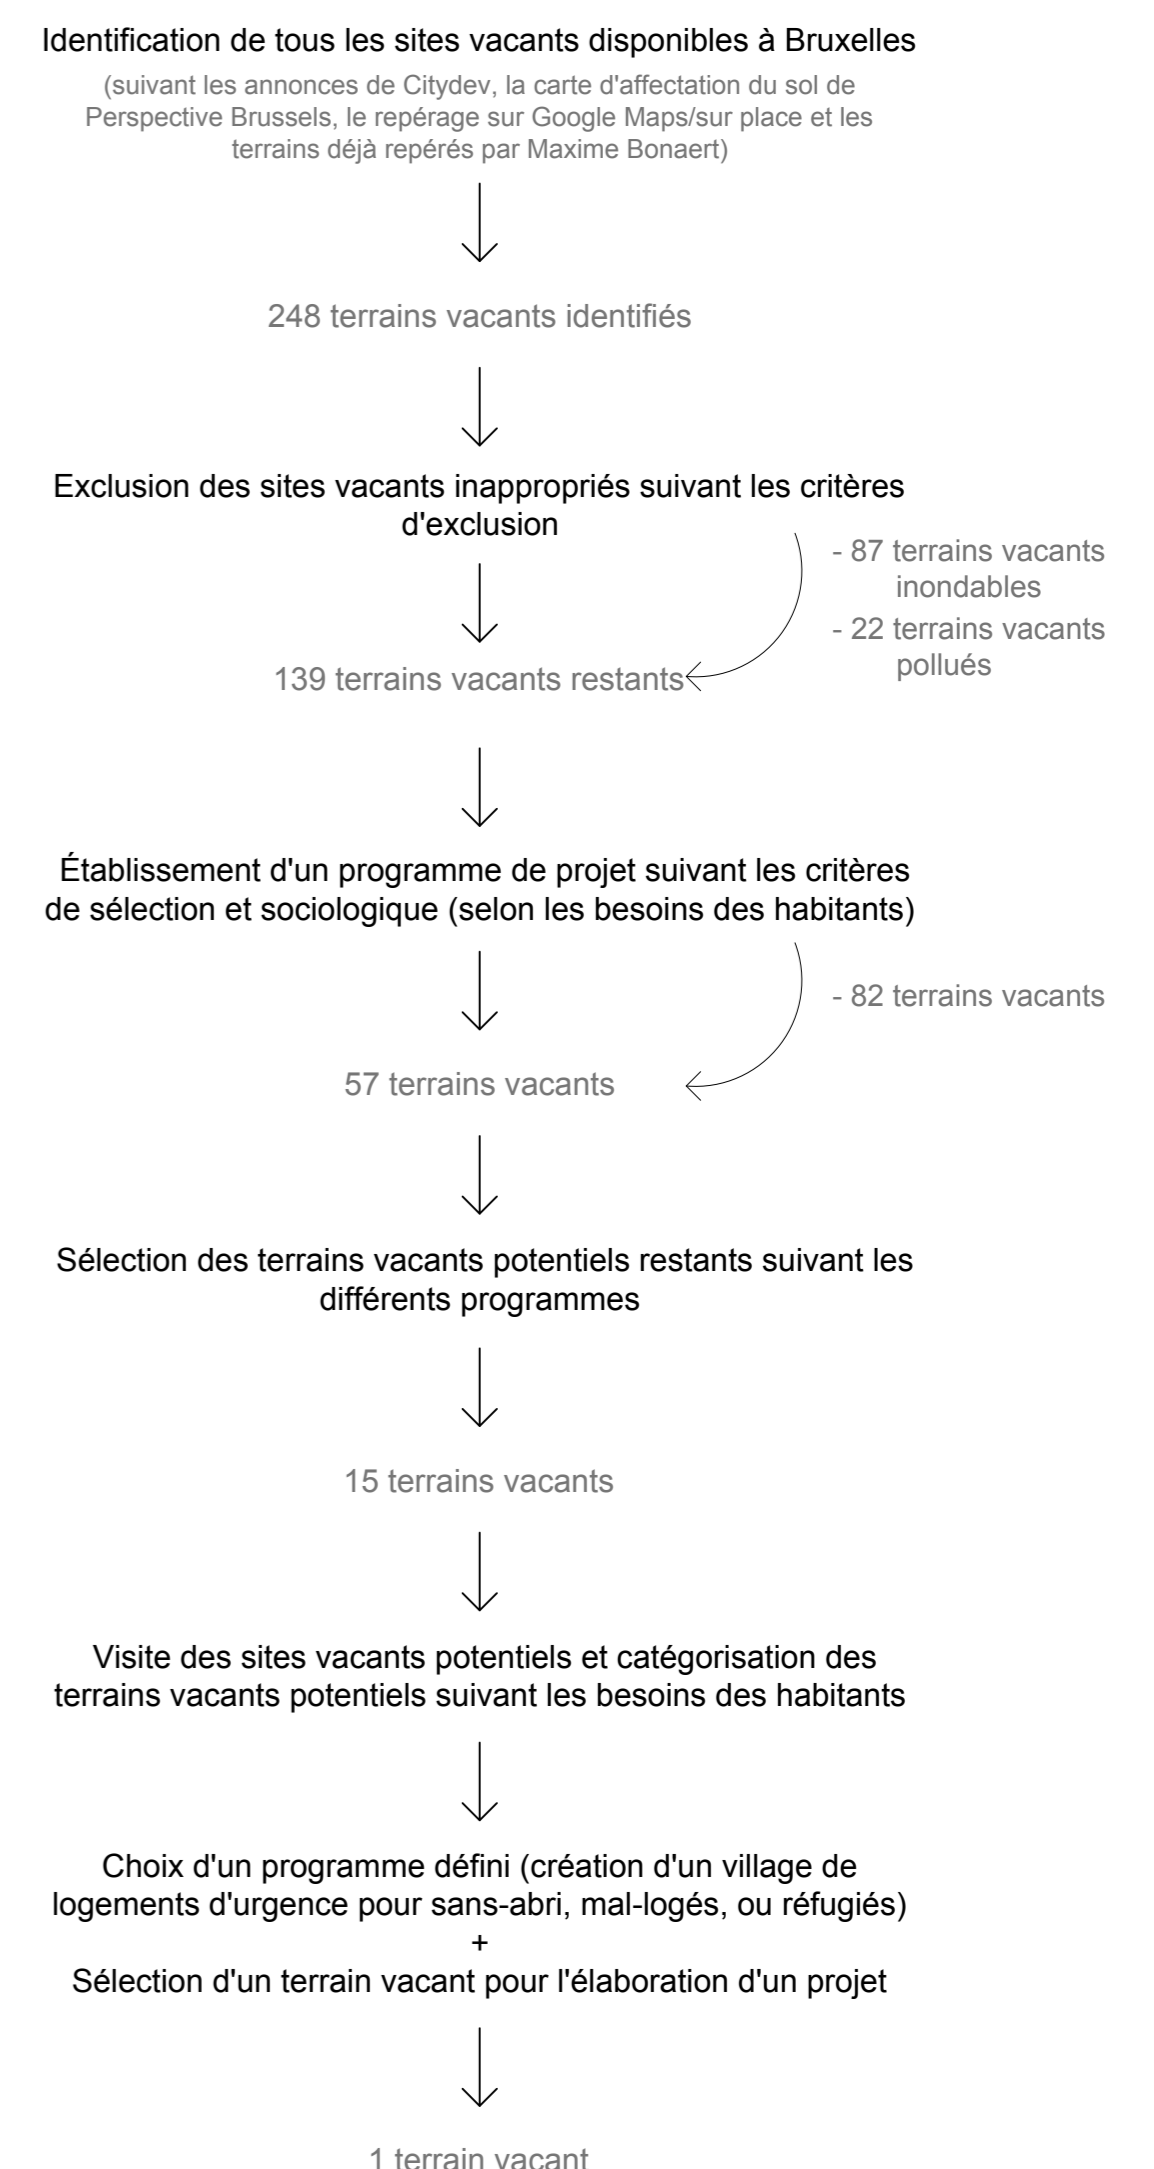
Identification de tous les sites vacants disponibles à Bruxelles

(suivant les annonces de Citydev, la carte d'affectation du sol de Perspective Brussels, le repérage sur Google Maps/sur place et les terrains déjà repérés par Maxime Bonaert)

248 terrains vacants identifiés

Exclusion des sites vacants inappropriés suivant les critères d'exclusion

- 87 terrains vacants inondables
- 22 terrains vacants pollués

139 terrains vacants restants

Établissement d'un programme de projet suivant les critères de sélection et sociologique (selon les besoins des habitants)

- 82 terrains vacants

57 terrains vacants

Sélection des terrains vacants potentiels restants suivant les différents programmes

15 terrains vacants

Visite des sites vacants potentiels et catégorisation des terrains vacants potentiels suivant les besoins des habitants

Choix d'un programme défini (création d'un village de logements d'urgence pour sans-abri, mal-logés, ou réfugiés)
+
Sélection d'un terrain vacant pour l'élaboration d'un projet

1 terrain vacant